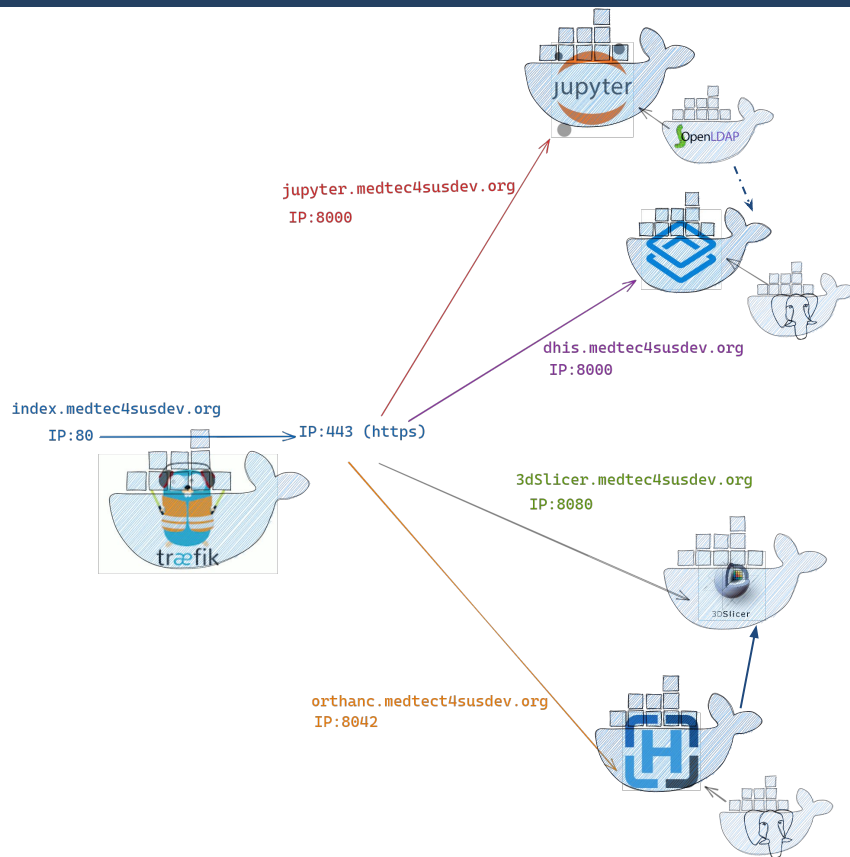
jupyter

OpenLDAP

jupyter.medtec4susdev.org
IP:8000

dhis.medtec4susdev.org
IP:8000

index.medtec4susdev.org
IP:80

IP:443 (https)

træfik

3dSlicer.medtec4susdev.org
IP:8080

3DSlicer

orthanc.medtect4susdev.org
IP:8042